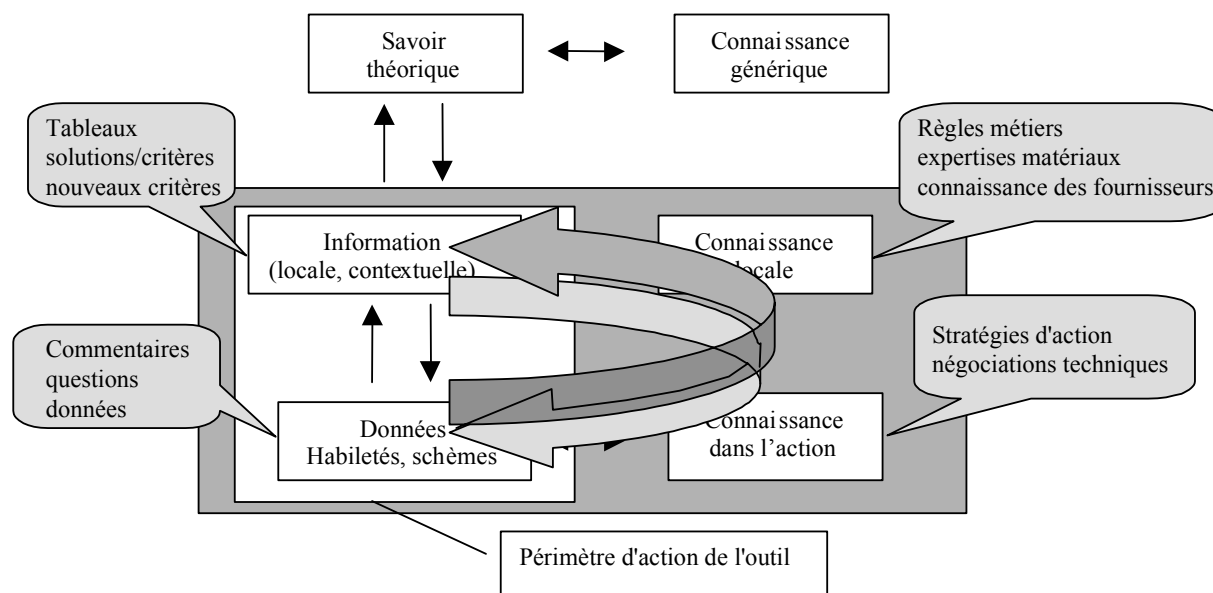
Savoir théorique

Connaissance générique

Tableaux solutions/critères nouveaux critères

Règles métiers expertises matériaux connaissance des fournisseurs

Information (locale, contextuelle)

Connaissance locale

Stratégies d'action négociations techniques

Commentaires questions données

Données Habiletés, schèmes

Connaissance dans l'action

Périmètre d'action de l'outil